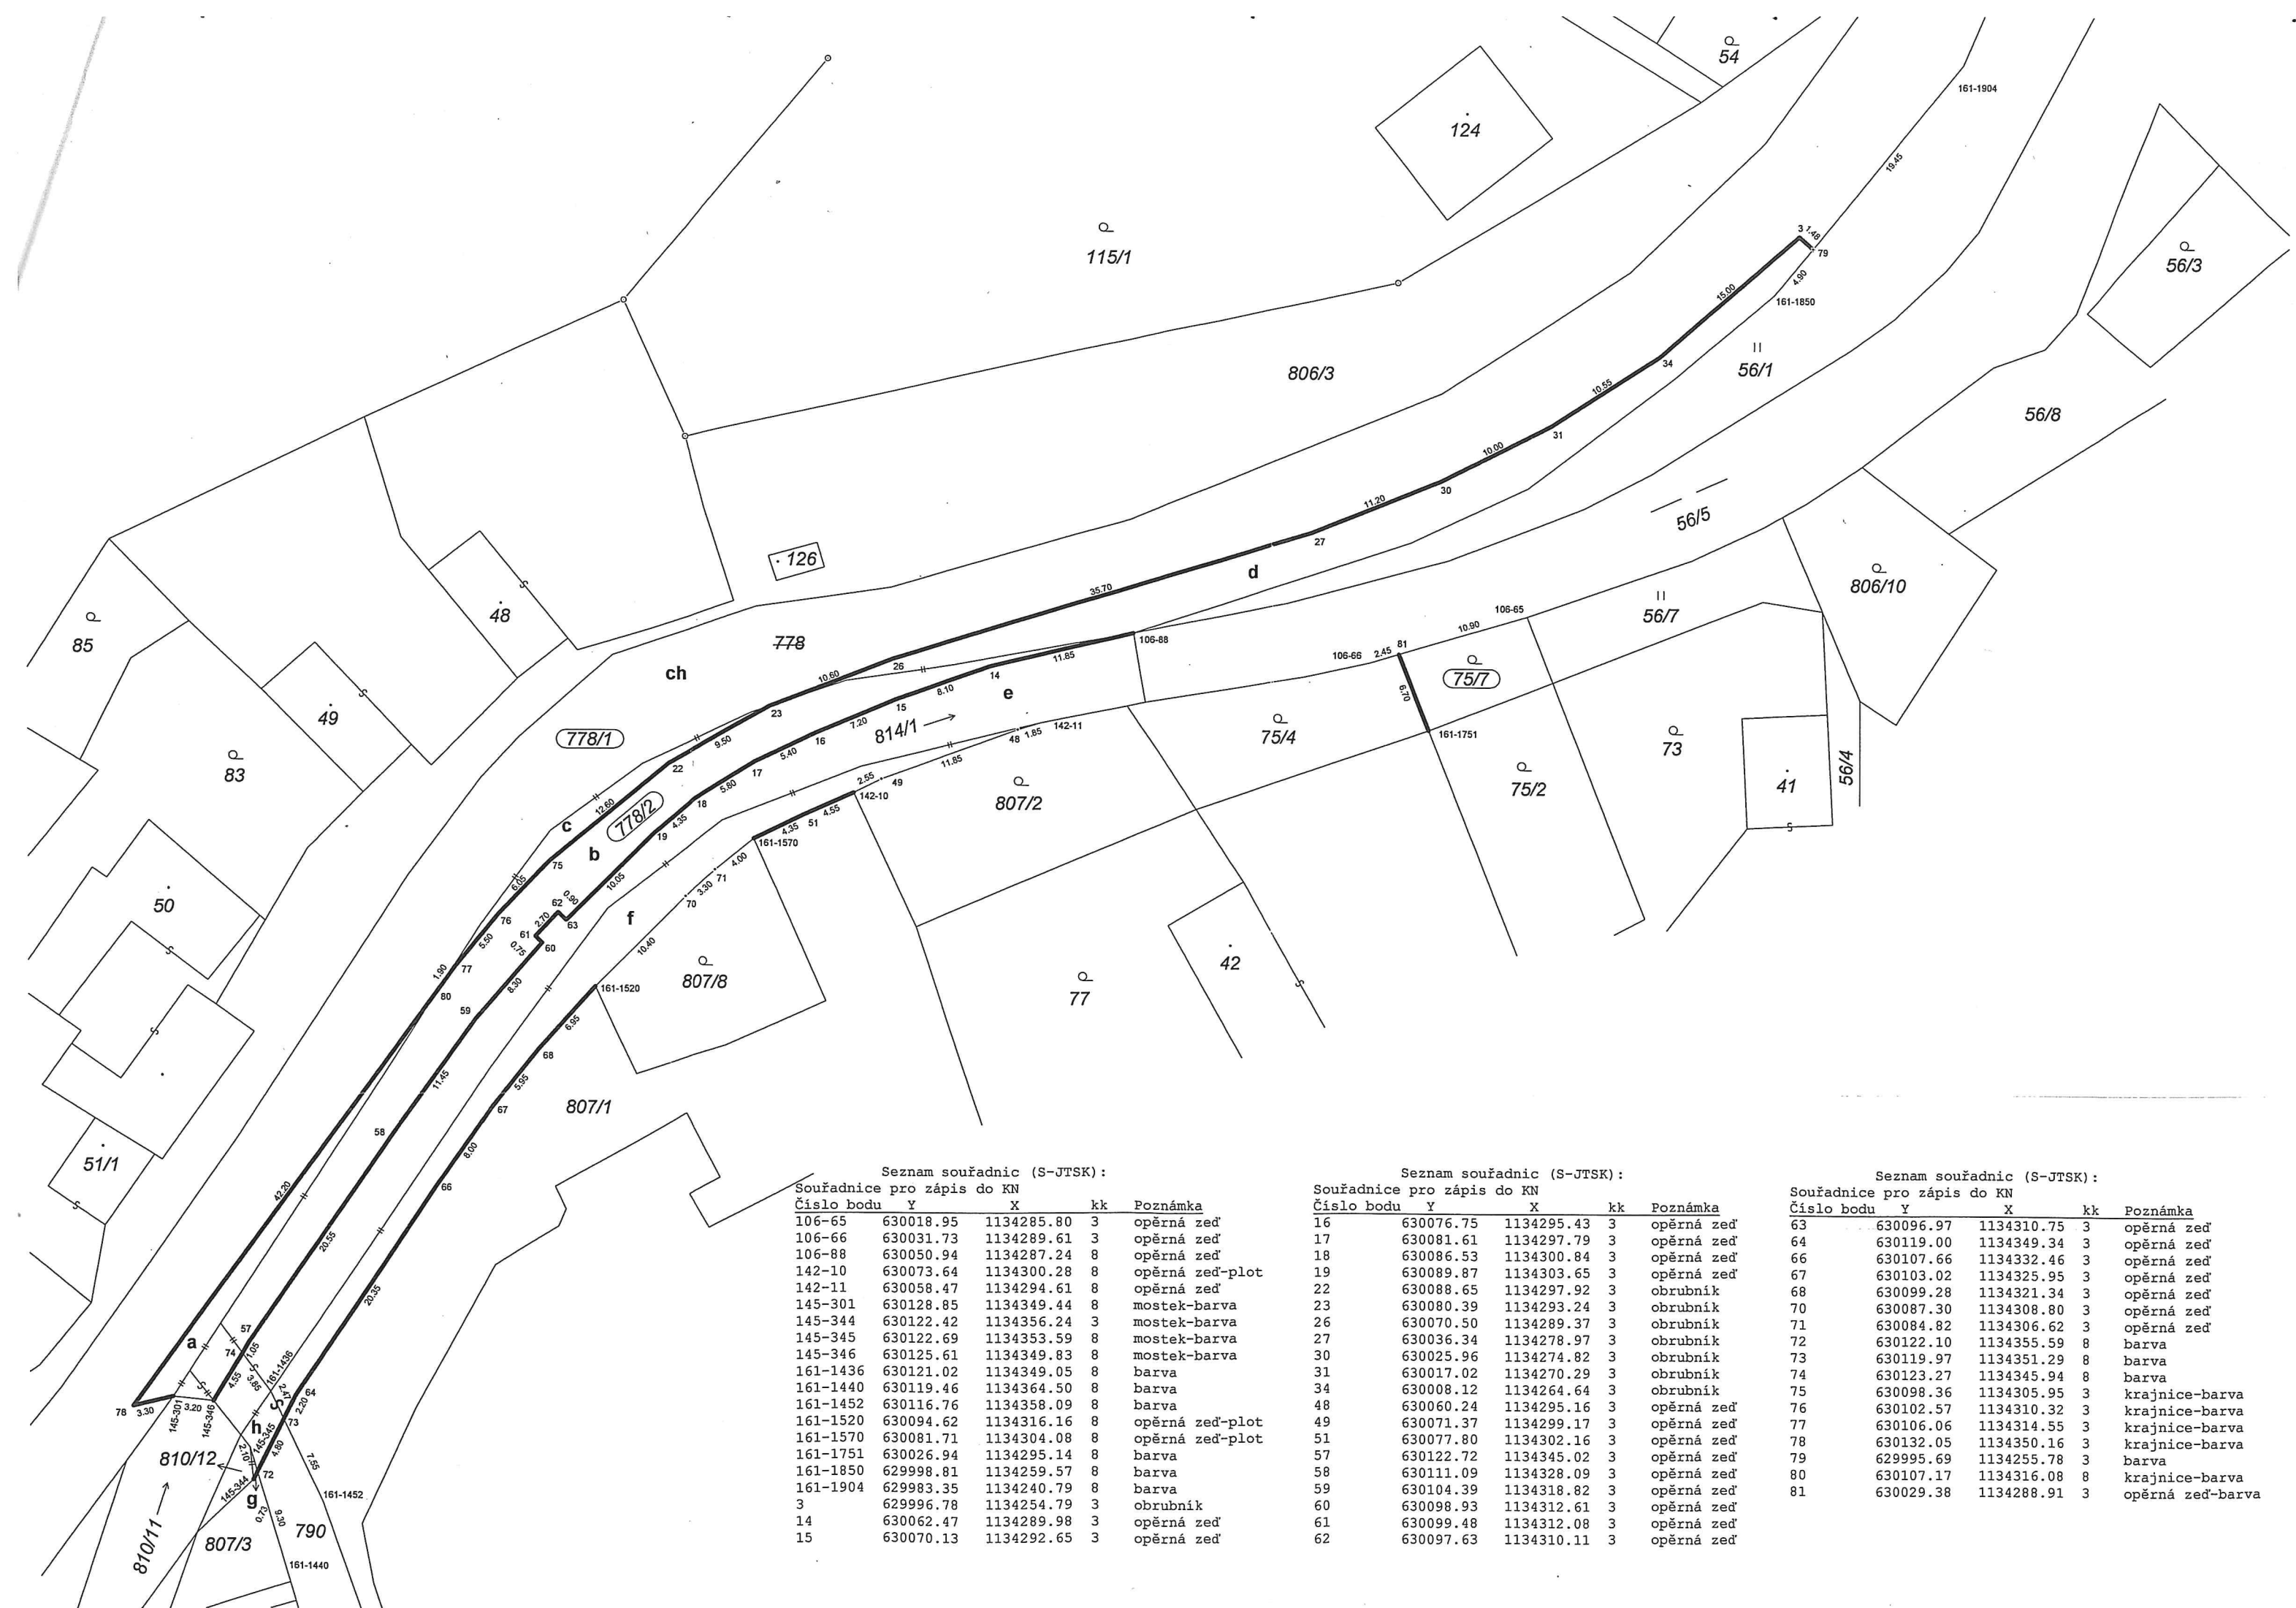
54
124
161-1904
115/1
56/3
806/3
56/1
56/8
56/5
126
d
806/10
56/7
48
85
778
ch
75/7
106-88
106-66
106-65
161-1850
161-1751
e
814/1
778/1
49
83
75/4
73
75/2
41
56/4
807/2
142-11
142-10
778/2
c
b
161-1570
50
f
807/8
161-1520
42
77
807/1
51/1
a
h
g
810/12
161-1452
810/11
807/3
790
161-1440
161-1436
145-301
145-346
145-345
145-344

Seznam souřadnic (S-JTSK):
Souřadnice pro zápis do KN

| Číslo bodu | Y | X | kk | Poznámka |
|---|---|---|---|---|
| 106-65 | 630018.95 | 1134285.80 | 3 | opěrná zeď |
| 106-66 | 630031.73 | 1134289.61 | 3 | opěrná zeď |
| 106-88 | 630050.94 | 1134287.24 | 8 | opěrná zeď |
| 142-10 | 630073.64 | 1134300.28 | 8 | opěrná zeď-plot |
| 142-11 | 630058.47 | 1134294.61 | 8 | opěrná zeď |
| 145-301 | 630128.85 | 1134349.44 | 8 | mostek-barva |
| 145-344 | 630122.42 | 1134356.24 | 3 | mostek-barva |
| 145-345 | 630122.69 | 1134353.59 | 8 | mostek-barva |
| 145-346 | 630125.61 | 1134349.83 | 8 | mostek-barva |
| 161-1436 | 630121.02 | 1134349.05 | 8 | barva |
| 161-1440 | 630119.46 | 1134364.50 | 8 | barva |
| 161-1452 | 630116.76 | 1134358.09 | 8 | barva |
| 161-1520 | 630094.62 | 1134316.16 | 8 | opěrná zeď-plot |
| 161-1570 | 630081.71 | 1134304.08 | 8 | opěrná zeď-plot |
| 161-1751 | 630026.94 | 1134295.14 | 8 | barva |
| 161-1850 | 629998.81 | 1134259.57 | 8 | barva |
| 161-1904 | 629983.35 | 1134240.79 | 8 | barva |
| 3 | 629996.78 | 1134254.79 | 3 | obrubník |
| 14 | 630062.47 | 1134289.98 | 3 | opěrná zeď |
| 15 | 630070.13 | 1134292.65 | 3 | opěrná zeď |

Seznam souřadnic (S-JTSK):
Souřadnice pro zápis do KN

| Číslo bodu | Y | X | kk | Poznámka |
|---|---|---|---|---|
| 16 | 630076.75 | 1134295.43 | 3 | opěrná zeď |
| 17 | 630081.61 | 1134297.79 | 3 | opěrná zeď |
| 18 | 630086.53 | 1134300.84 | 3 | opěrná zeď |
| 19 | 630089.87 | 1134303.65 | 3 | opěrná zeď |
| 22 | 630088.65 | 1134297.92 | 3 | obrubník |
| 23 | 630080.39 | 1134293.24 | 3 | obrubník |
| 26 | 630070.50 | 1134289.37 | 3 | obrubník |
| 27 | 630036.34 | 1134278.97 | 3 | obrubník |
| 30 | 630025.96 | 1134274.82 | 3 | obrubník |
| 31 | 630017.02 | 1134270.29 | 3 | obrubník |
| 34 | 630008.12 | 1134264.64 | 3 | obrubník |
| 48 | 630060.24 | 1134295.16 | 3 | opěrná zeď |
| 49 | 630071.37 | 1134299.17 | 3 | opěrná zeď |
| 51 | 630077.80 | 1134302.16 | 3 | opěrná zeď |
| 57 | 630122.72 | 1134345.02 | 3 | opěrná zeď |
| 58 | 630111.09 | 1134328.09 | 3 | opěrná zeď |
| 59 | 630104.39 | 1134318.82 | 3 | opěrná zeď |
| 60 | 630098.93 | 1134312.61 | 3 | opěrná zeď |
| 61 | 630099.48 | 1134312.08 | 3 | opěrná zeď |
| 62 | 630097.63 | 1134310.11 | 3 | opěrná zeď |

Seznam souřadnic (S-JTSK):
Souřadnice pro zápis do KN

| Číslo bodu | Y | X | kk | Poznámka |
|---|---|---|---|---|
| 63 | 630096.97 | 1134310.75 | 3 | opěrná zeď |
| 64 | 630119.00 | 1134349.34 | 3 | opěrná zeď |
| 66 | 630107.66 | 1134332.46 | 3 | opěrná zeď |
| 67 | 630103.02 | 1134325.95 | 3 | opěrná zeď |
| 68 | 630099.28 | 1134321.34 | 3 | opěrná zeď |
| 70 | 630087.30 | 1134308.80 | 3 | opěrná zeď |
| 71 | 630084.82 | 1134306.62 | 3 | opěrná zeď |
| 72 | 630122.10 | 1134355.59 | 8 | barva |
| 73 | 630119.97 | 1134351.29 | 8 | barva |
| 74 | 630123.27 | 1134345.94 | 8 | barva |
| 75 | 630098.36 | 1134305.95 | 3 | krajnice-barva |
| 76 | 630102.57 | 1134310.32 | 3 | krajnice-barva |
| 77 | 630106.06 | 1134314.55 | 3 | krajnice-barva |
| 78 | 630132.05 | 1134350.16 | 3 | krajnice-barva |
| 79 | 629995.69 | 1134255.78 | 3 | barva |
| 80 | 630107.17 | 1134316.08 | 8 | krajnice-barva |
| 81 | 630029.38 | 1134288.91 | 3 | opěrná zeď-barva |